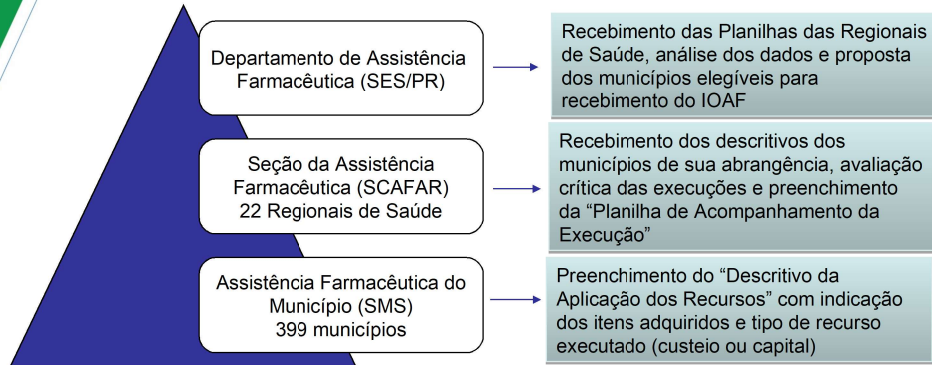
Departamento de Assistência Farmacêutica (SES/PR)

Recebimento das Planilhas das Regionais de Saúde, análise dos dados e proposta dos municípios elegíveis para recebimento do IOAF

Seção da Assistência Farmacêutica (SCAFAR)
22 Regionais de Saúde

Recebimento dos descritivos dos municípios de sua abrangência, avaliação crítica das execuções e preenchimento da "Planilha de Acompanhamento da Execução"

Assistência Farmacêutica do Município (SMS)
399 municípios

Preenchimento do "Descritivo da Aplicação dos Recursos" com indicação dos itens adquiridos e tipo de recurso executado (custeio ou capital)